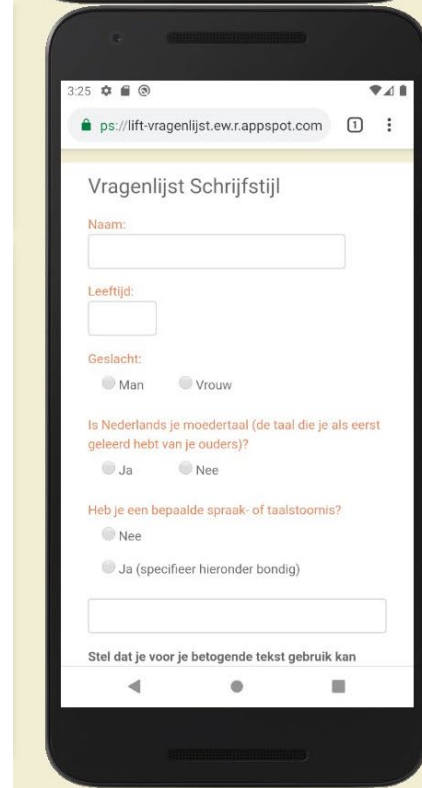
3:25

ps://lift-vragenlijst.ew.r.appspot.com

1

Vragenlijst Schrijfstijl

Naam:

Leeftijd:

Geslacht:

Man

Vrouw

Is Nederlands je moedertaal (de taal die je als eerst geleerd hebt van je ouders)?

Ja

Nee

Heb je een bepaalde spraak- of taalstoornis?

Nee

Ja (specifieer hieronder bondig)

Stel dat je voor je betogende tekst gebruik kan